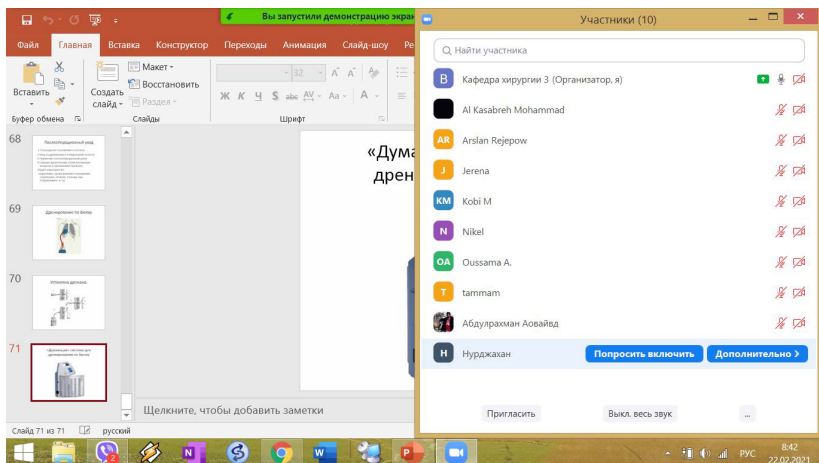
Вы запустили демонстрацию экра

Файл Главная Вставка Конструктор Переходы Анимация Слайд-шоу Ре

Вставить Создать слайд Макет Восстановить Раздел Буфер обмена Слайды Шрифт

Ж К Ч S abc AV Aa A

68 Послеоперационный уход

69 Дренирование по Бюлау

70 Установка дренажа

71

«Дума дрен

Щелкните, чтобы добавить заметки

Слайд 71 из 71 русский

Участники (10)

Найти участника

B Кафедра хирургии 3 (Организатор, я)

Al Kasabreh Mohammad

AR Arslan Rejepow

J Jerena

KM Kobi M

N Nikel

OA Oussama A.

T tammam

Абдулрахман Аовайвд

H Нурджахан Попросить включить Дополнительно ›

Пригласить Выкл. весь звук ...

РУС 8:42 22.02.2021